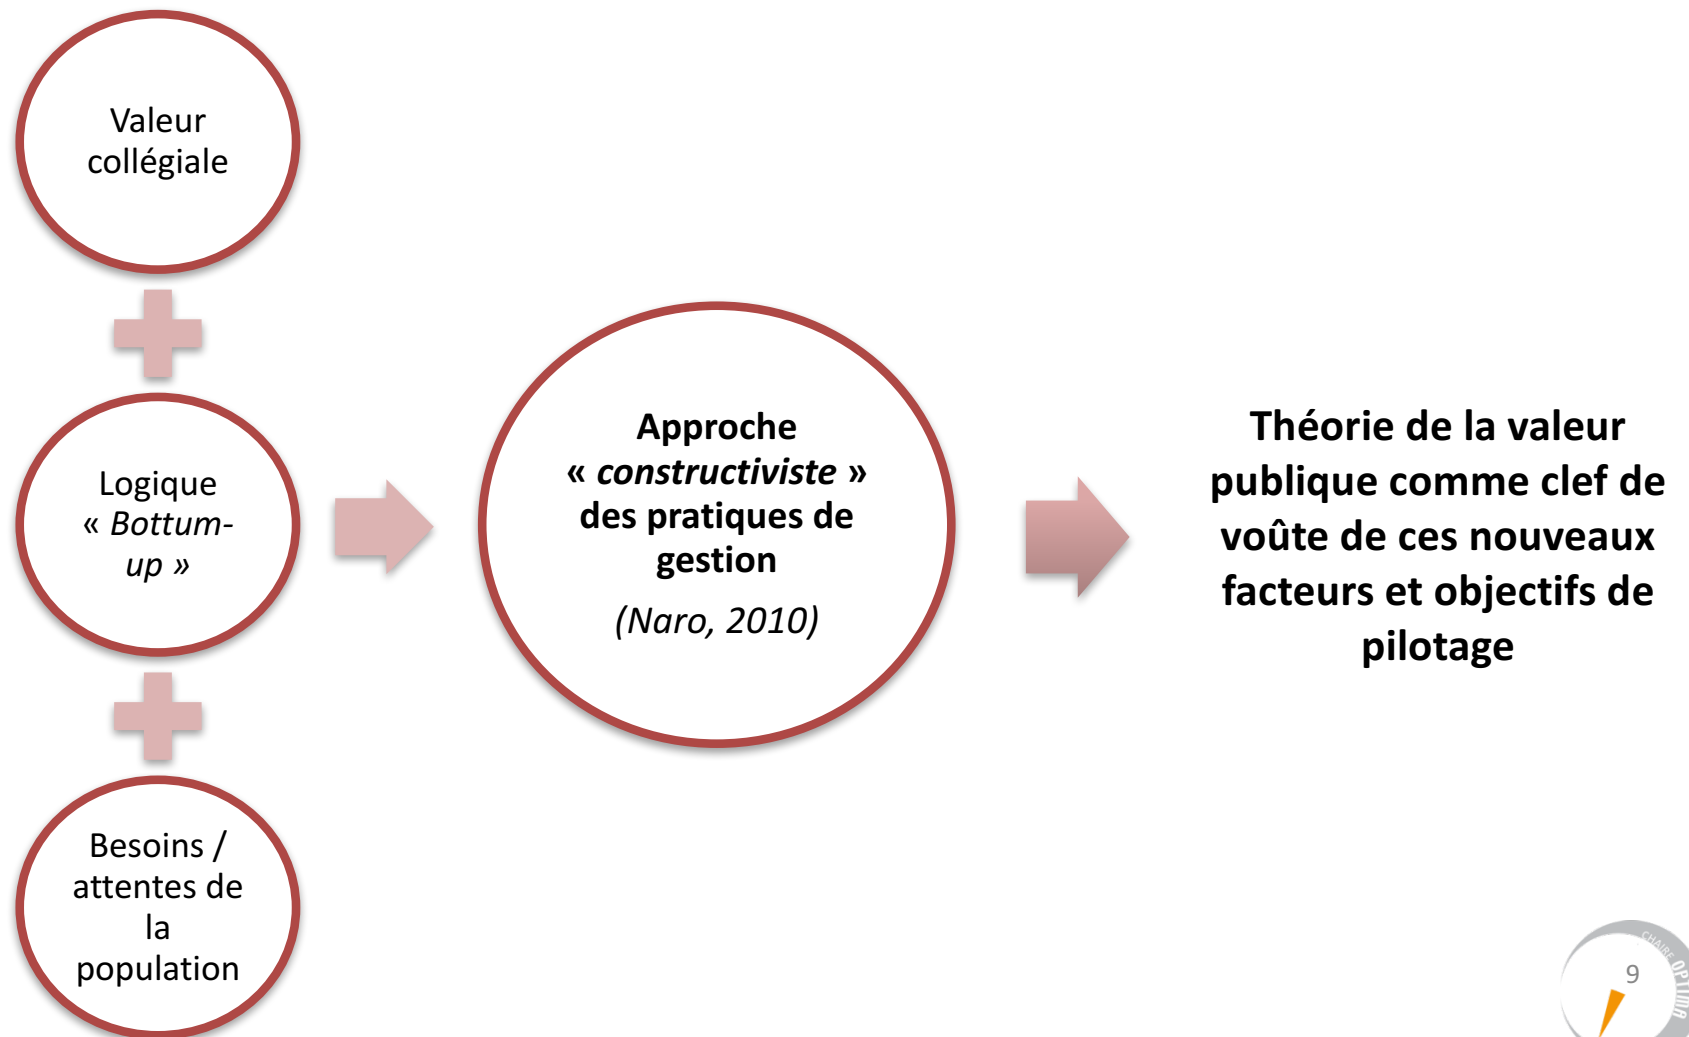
Valeur collégiale

Logique « Bottum-up »

Besoins / attentes de la population

Approche « constructiviste » des pratiques de gestion
(Naro, 2010)

Théorie de la valeur publique comme clef de voûte de ces nouveaux facteurs et objectifs de pilotage

CHAIRE OPTIMA
9